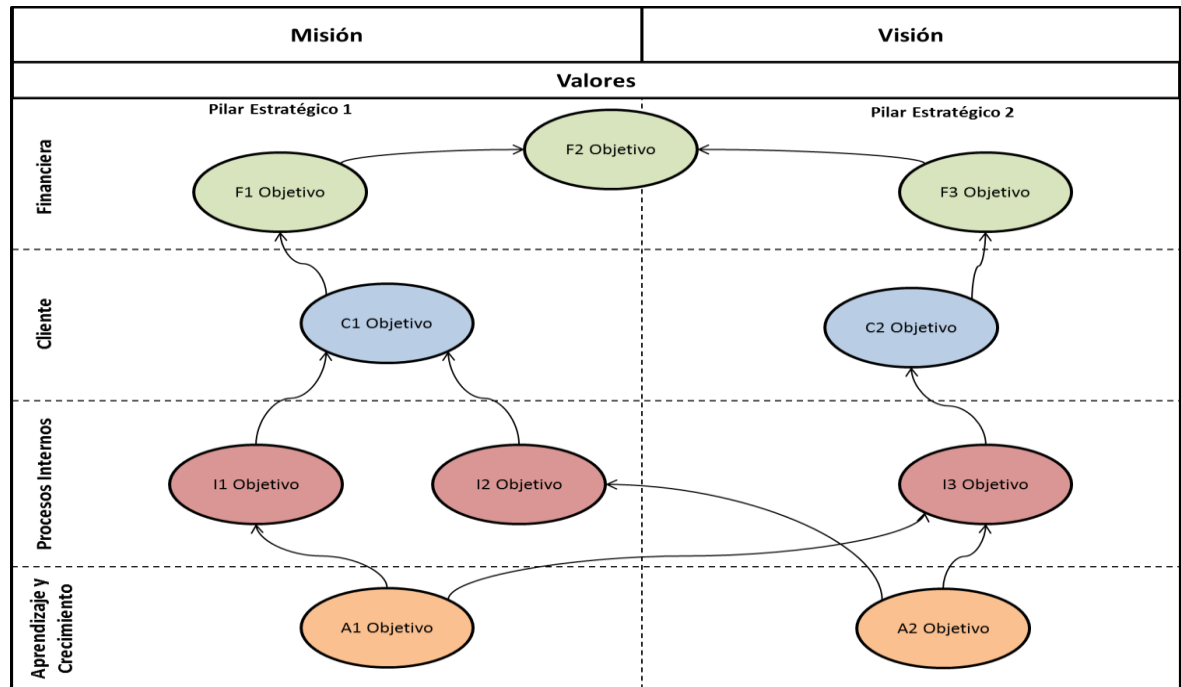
Misión

Visión

Valores

Pilar Estratégico 1

Pilar Estratégico 2

Financiera

F2 Objetivo

F1 Objetivo

F3 Objetivo

Cliente

C1 Objetivo

C2 Objetivo

Procesos Internos

I1 Objetivo

I2 Objetivo

I3 Objetivo

Aprendizaje y Crecimiento

A1 Objetivo

A2 Objetivo